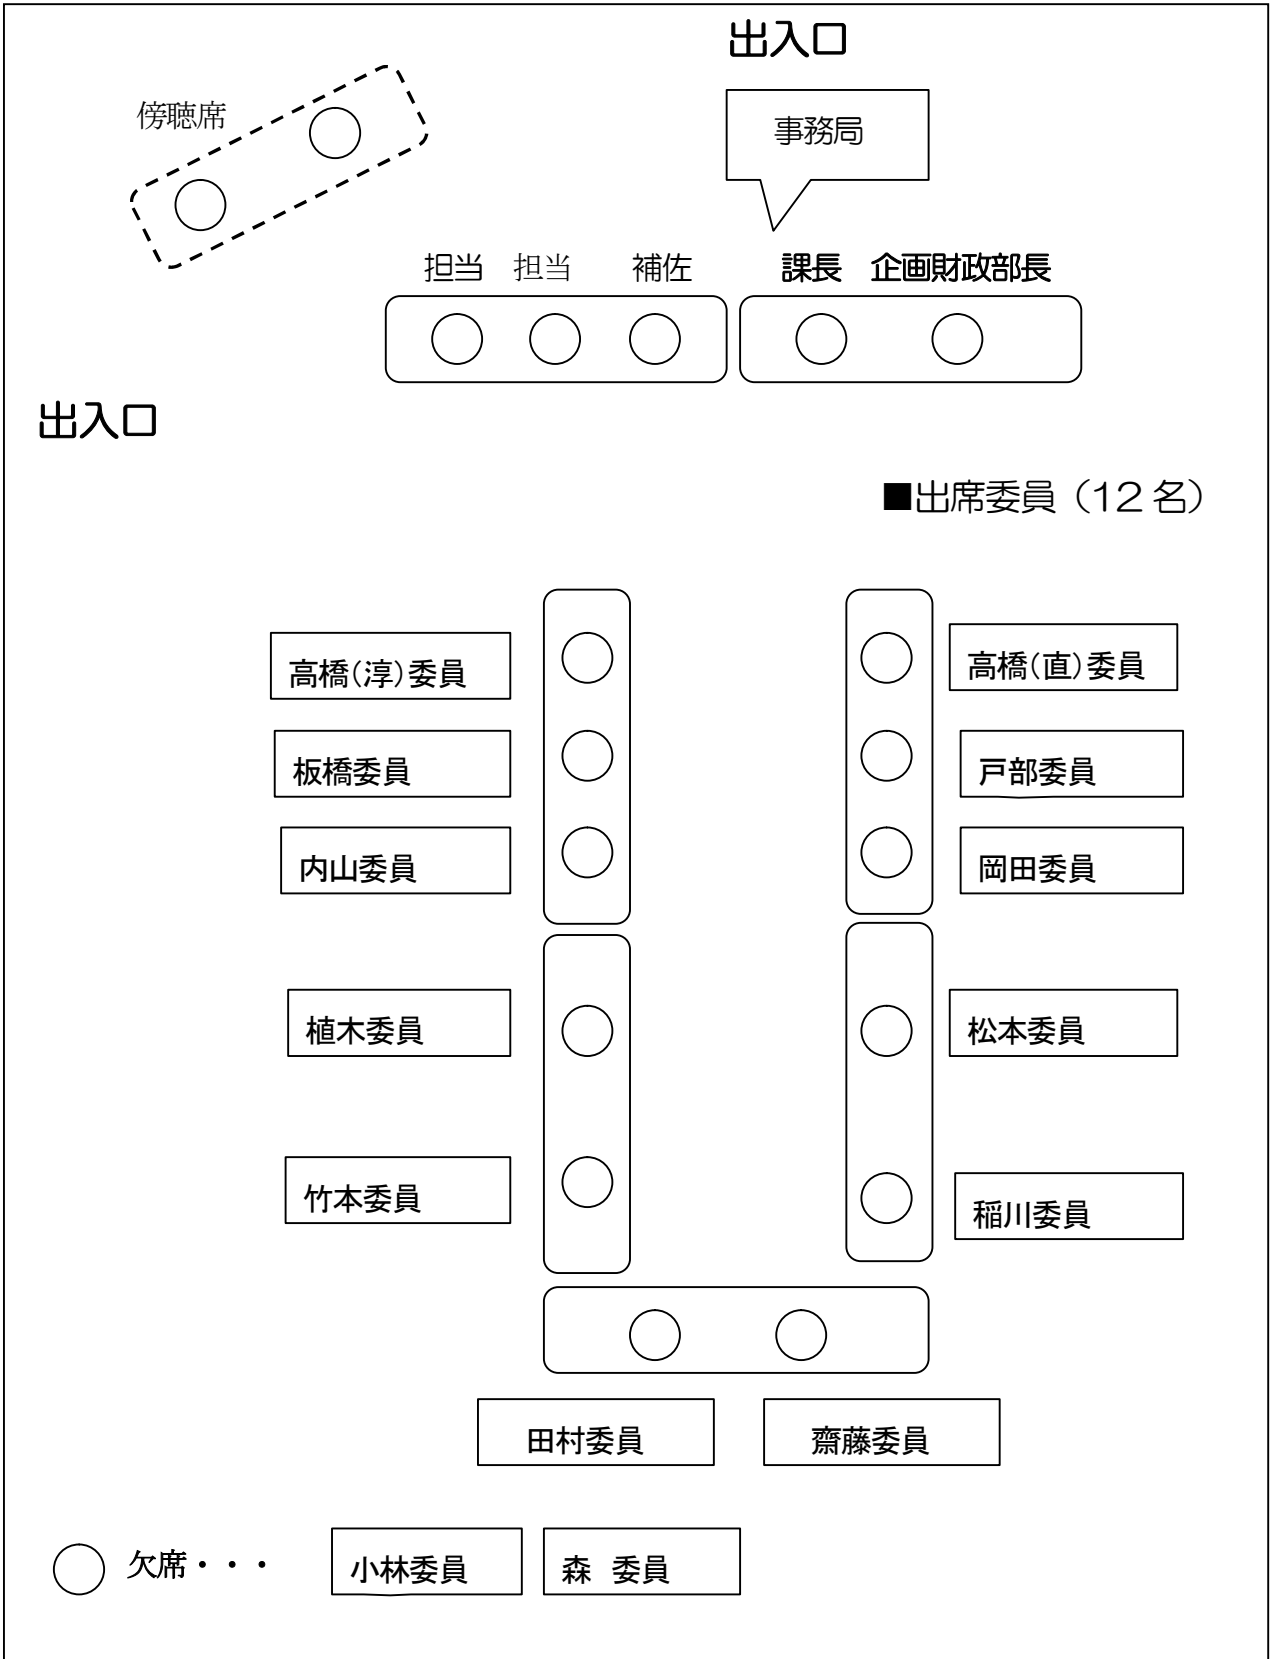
出入口

傍聴席

事務局

担当　担当　補佐　課長　企画財政部長

出入口

■出席委員（12名）

高橋(淳)委員

板橋委員

内山委員

植木委員

竹本委員

高橋(直)委員

戸部委員

岡田委員

松本委員

稲川委員

田村委員

齋藤委員

欠席・・・

小林委員

森　委員